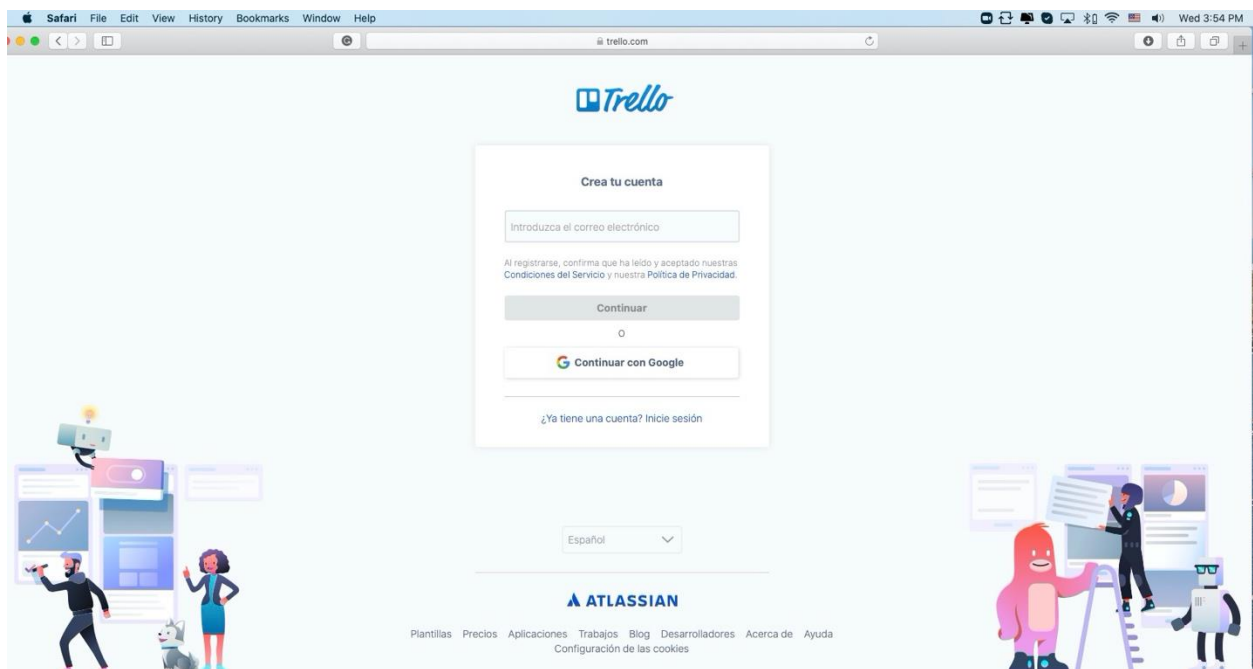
Safari File Edit View History Bookmarks Window Help

Wed 3:54 PM

trello.com

Trello

Crea tu cuenta

Introduzca el correo electrónico

Al registrarse, confirma que ha leído y aceptado nuestras Condiciones del Servicio y nuestra Política de Privacidad.

Continuar

O

Continuar con Google

¿Ya tiene una cuenta? Inicie sesión

Español

ATLASSIAN

Plantillas Precios Aplicaciones Trabajos Blog Desarrolladores Acerca de Ayuda

Configuración de las cookies